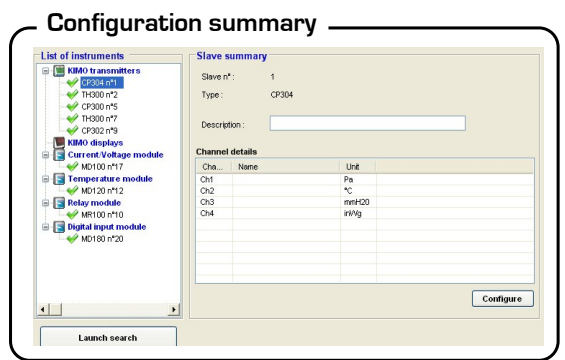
Configuration summary

List of instruments

KIMO transmitters
CP304 n°1
TH300 n°2
CP300 n°5
TH300 n°7
CP302 n°9
KIMO displays
Current/Voltage module
MD100 n°17
Temperature module
MD120 n°12
Relay module
MR100 n°10
Digital input module
MD180 n°20

Launch search

Slave summary

Slave n° : 1
Type : CP304

Description :

Channel details

| Cha... | Name | Unit |
|---|---|---|
| Ch1 | | Pa |
| Ch2 | | °C |
| Ch3 | | mmH20 |
| Ch4 | | inWg |

Configure